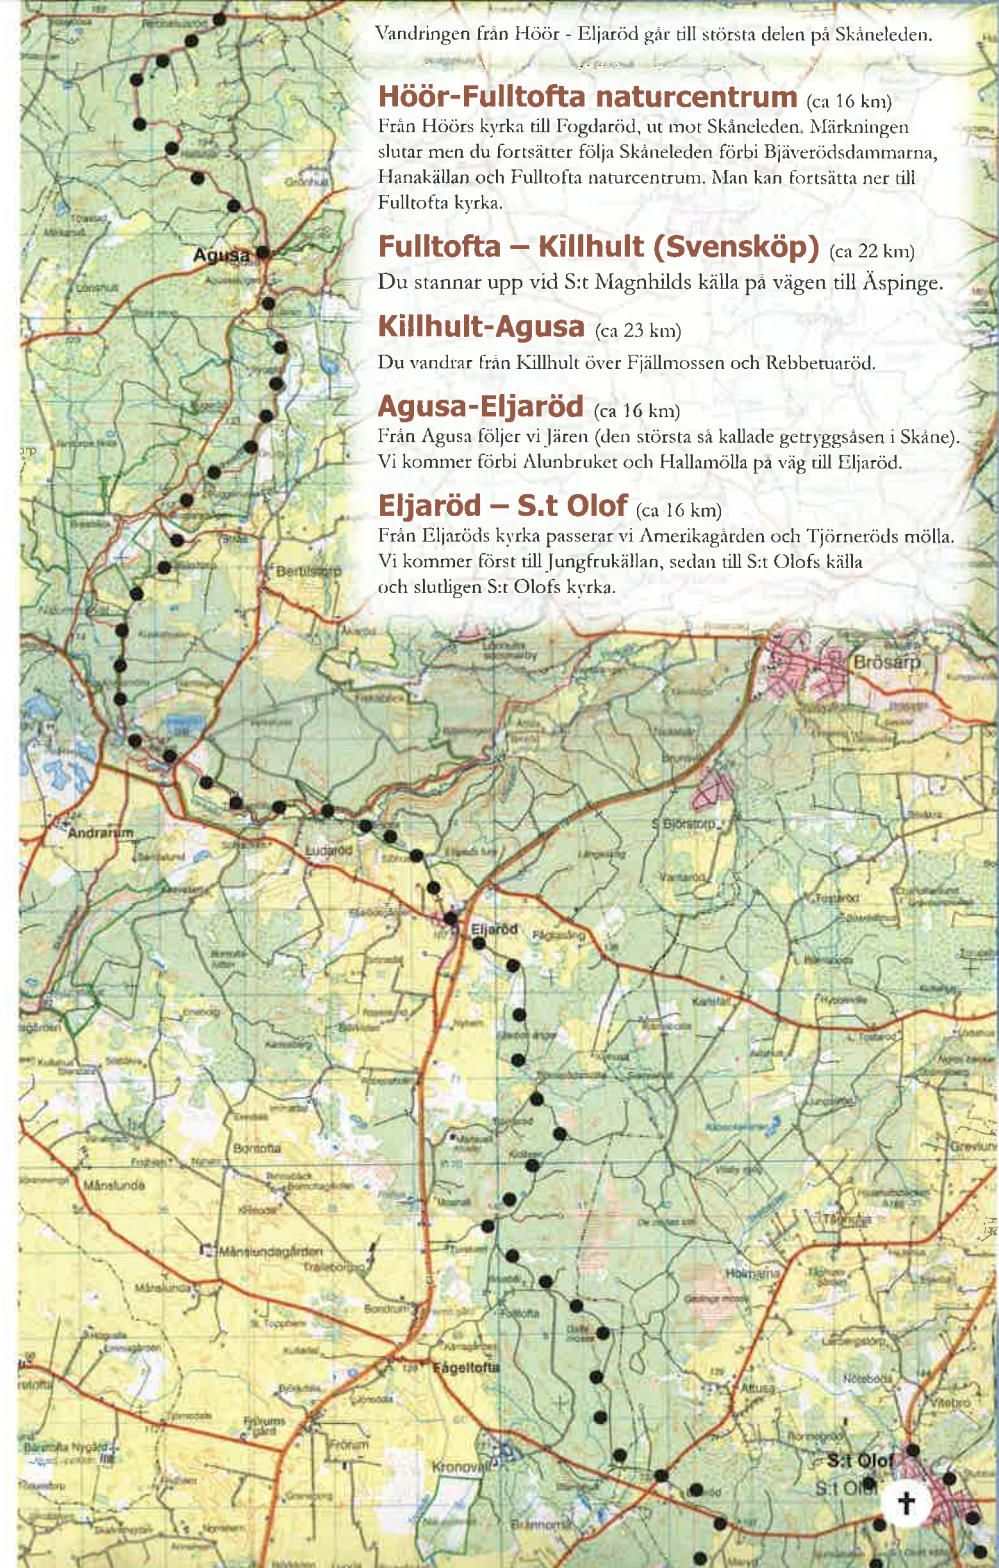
Vandringen från Höör - Eljaröd går till största delen på Skåneleden.

Höör-Fulltofta naturcentrum (ca 16 km)
Från Höörs kyrka till Fogdaröd, ut mot Skåneleden. Märkningen slutar men du fortsätter följa Skåneleden förbi Bjäverödsdammarna, Hanakällan och Fulltofta naturcentrum. Man kan fortsätta ner till Fulltofta kyrka.

Fulltofta – Killhult (Svensköp) (ca 22 km)
Du stannar upp vid S:t Magnhilds källa på vägen till Äspinge.

Killhult-Agusa (ca 23 km)
Du vandrar från Killhult över Fjällmossen och Rebbetuaröd.

Agusa-Eljaröd (ca 16 km)
Från Agusa följer vi Jären (den största så kallade getryggsåsen i Skåne). Vi kommer förbi Alunbruket och Hallamölla på väg till Eljaröd.

Eljaröd – S.t Olof (ca 16 km)
Från Eljaröds kyrka passerar vi Amerikagården och Tjörneröds mölla. Vi kommer först till Jungfrukällan, sedan till S:t Olofs källa och slutligen S:t Olofs kyrka.

Agusa
Bertilstorp
Andrarum
Ludaröd
Eljaröd
Brösarp
S Björstorp
Bontofta
Månslunda
Månslundagården
Fågeltofta
Kronovall
Holmama
Attusa
S:t Olof
S:t Olof